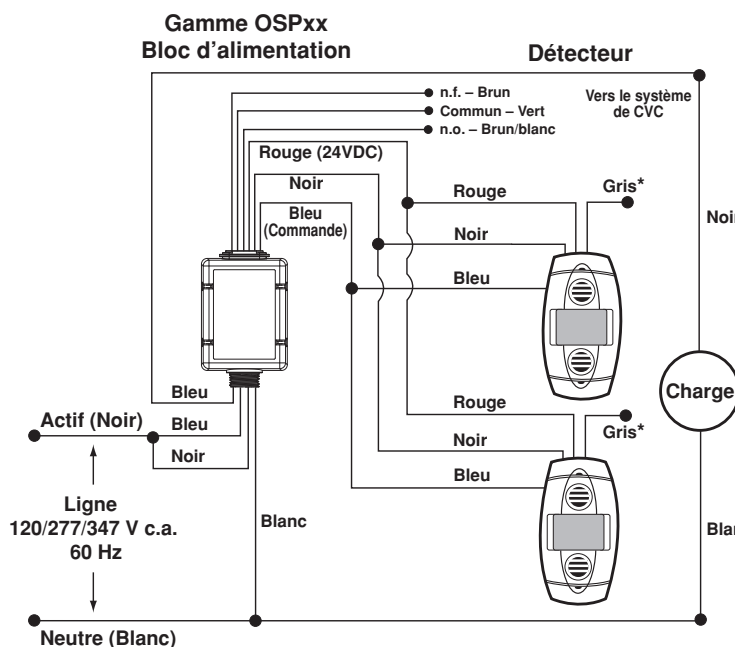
Gamme OSPxx
Bloc d'alimentation

Détecteur

n.f. – Brun
Commun – Vert
n.o. – Brun/blanc

Vers le système de CVC

Rouge (24VDC)
Noir
Bleu (Commande)

Rouge
Gris*
Noir
Bleu

Noir

Charge

Bleu
Actif (Noir)
Bleu
Noir

Rouge
Gris*
Noir
Bleu

Ligne
120/277/347 V c.a.
60 Hz

Blanc

Blan

Neutre (Blanc)